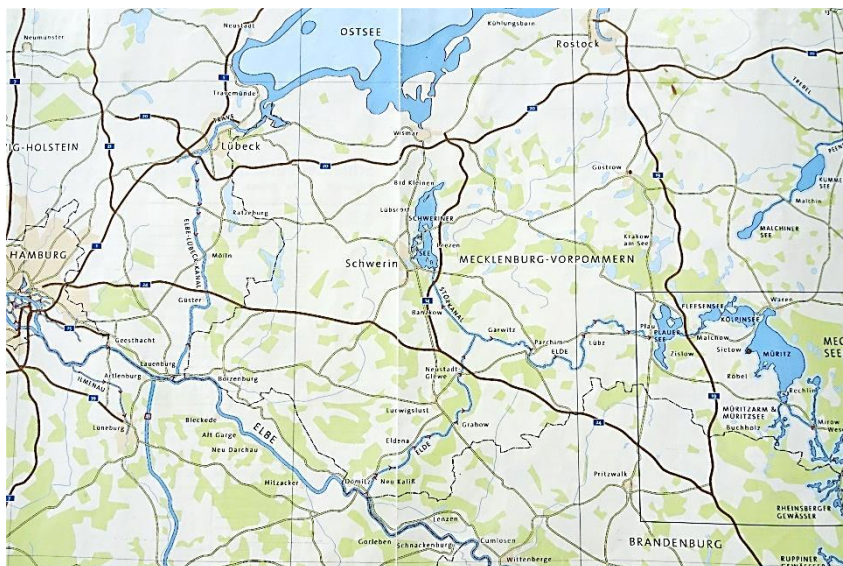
OSTSEE
Neustadt
Kühlungsborn
Rostock
Neumünster
Travemünde
TREBEL
Wismar
IG-HOLSTEIN
Lübeck
PEENE
Güstrow
Bad Kleinen
KUMMEROWER SEE
Ratzeburg
Malchin
Lübstorf
SCHWERINER SEE
MALCHINER SEE
ELBE-LÜBECK-KANAL
Krakow am See
HAMBURG
Mölln
Schwerin
Leezen
MECKLENBURG-VORPOMMERN
STÖRKANAL
Güster
Banzkow
FLEESENSEE
Waren
KÖLPINSEE
Garwitz
Plau
PLAUER SEE
Geesthacht
Parchim
Lübz
Malchow
MEC SEE
ELDE
Zislow
Sietow
MÜRITZ
Lauenburg
Neustadt-Glewe
Artlenburg
Boizenburg
Röbel
ILMENAU
Ludwigslust
Bleckede
MÜRITZARM & MÜRITZSEE
Lüneburg
Alt Garge
ELBE
Grabow
Buchholz
Eldena
Neu Darchau
ELDE
Hitzacker
Dömitz
Neu Kaliß
Pritzwalk
RHEINSBERGER GEWÄSSER
Lenzen
Gorleben
Schnackenburg
Cumlosen
BRANDENBURG
Wittenberge
RUPPINER GEWÄSSER